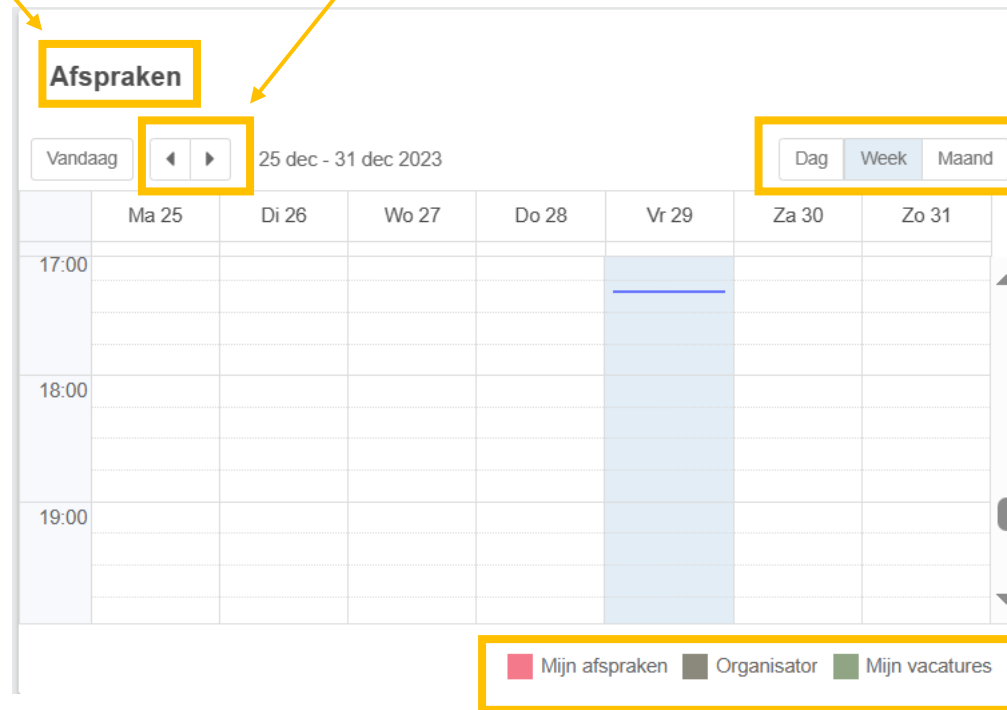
Afspraken

Vandaag

25 dec - 31 dec 2023

Dag Week Maand

|  | Ma 25 | Di 26 | Wo 27 | Do 28 | Vr 29 | Za 30 | Zo 31 |
|---|---|---|---|---|---|---|---|
| 17:00 |  |  |  |  |  |  |  |
| 18:00 |  |  |  |  |  |  |  |
| 19:00 |  |  |  |  |  |  |  |

Mijn afspraken Organisator Mijn vacatures